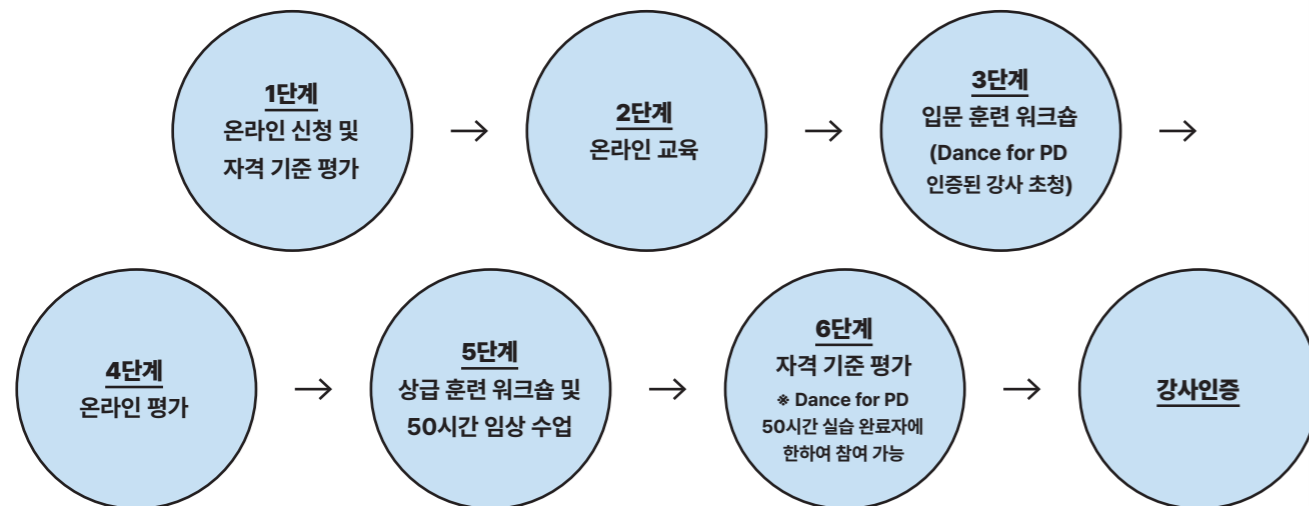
1단계
온라인 신청 및 자격 기준 평가

→

2단계
온라인 교육

→

3단계
입문 훈련 워크숍 (Dance for PD 인증된 강사 초청)

→

4단계
온라인 평가

→

5단계
상급 훈련 워크숍 및 50시간 임상 수업

→

6단계
자격 기준 평가
※ Dance for PD 50시간 실습 완료자에 한하여 참여 가능

→

강사인증